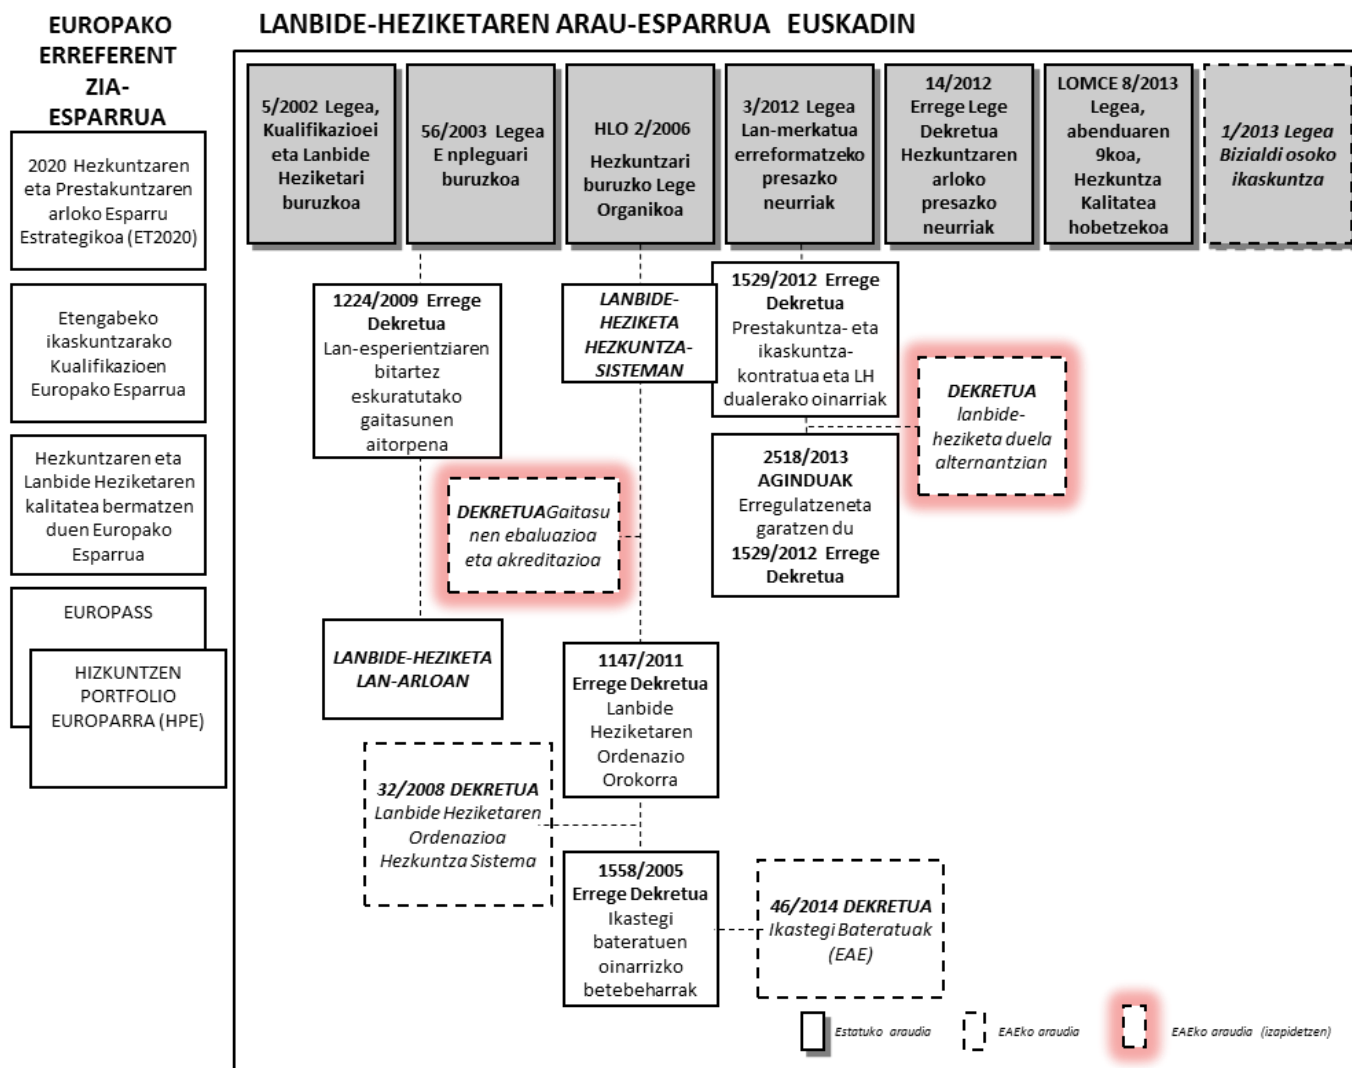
EUROPAKO ERREFERENTZIA-ESPARRUA

LANBIDE-HEZIKETAREN ARAU-ESPARRUA EUSKADIN

2020 Hezkuntzaren eta Prestakuntzaren arloko Esparru Estrategikoa (ET2020)

Etengabeko ikaskuntzarako Kualifikazioen Europako Esparrua

Hezkuntzaren eta Lanbide Heziketaren kalitatea bermatzen duen Europako Esparrua

EUROPASS

HIZKUNTZEN PORTFOLIO EUROPARRA (HPE)

5/2002 Legea, Kualifikazioei eta Lanbide Heziketari buruzkoa

56/2003 Legea Enpleguari buruzkoa

HLO 2/2006 Hezkuntzari buruzko Lege Organikoa

3/2012 Legea Lan-merkatua erreformatzeko presazko neurriak

14/2012 Errege Lege Dekretua Hezkuntzaren arloko presazko neurriak

LOMCE 8/2013 Legea, abenduaren 9koa, Hezkuntza Kalitatea hobetzekoa

1/2013 Legea Bizialdi osoko ikaskuntza

1224/2009 Errege Dekretua Lan-esperientziaren bitartez eskuratutako gaitasunen aitorpena

LANBIDE-HEZIKETA HEZKUNTZA-SISTEMAN

1529/2012 Errege Dekretua Prestakuntza- eta ikaskuntza-kontratua eta LH dualerako oinarriak

DEKRETUA lanbide-heziketa duela alternantzian

DEKRETUAGaitasunen ebaluazioa eta akreditazioa

2518/2013 AGINDUAK Erregulatzen eta garatzen du 1529/2012 Errege Dekretua

LANBIDE-HEZIKETA LAN-ARLOAN

1147/2011 Errege Dekretua Lanbide Heziketaren Ordenazio Orokorra

32/2008 DEKRETUA Lanbide Heziketaren Ordenazioa Hezkuntza Sistema

1558/2005 Errege Dekretua Ikastegi bateratuen oinarrizko betebeharrak

46/2014 DEKRETUA Ikastegi Bateratuak (EAE)

Estatuko araudia

EAEko araudia

EAEko araudia (izapidetzen)